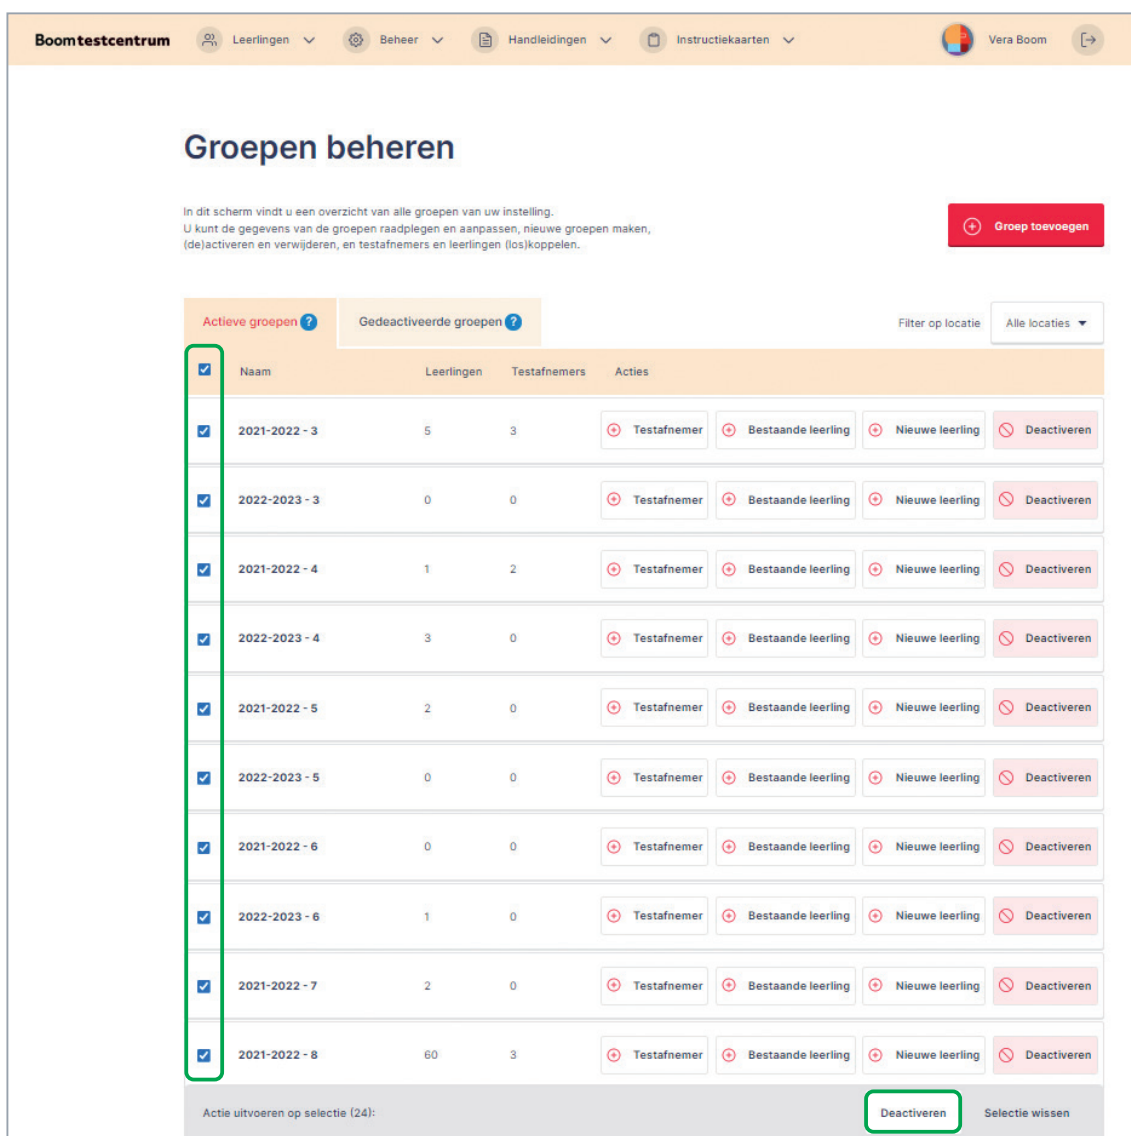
Boomtestcentrum Leerlingen Beheer Handleidingen Instructiekaarten Vera Boom

Groepen beheren

In dit scherm vindt u een overzicht van alle groepen van uw instelling.
U kunt de gegevens van de groepen raadplegen en aanpassen, nieuwe groepen maken, (de)activeren en verwijderen, en testafnemers en leerlingen (los)koppelen.

Groep toevoegen

Actieve groepen ? Gedeactiveerde groepen ?

Filter op locatie Alle locaties

| | Naam | Leerlingen | Testafnemers | Acties | | | |
|---|---|---|---|---|---|---|---|
| | 2021-2022 - 3 | 5 | 3 | Testafnemer | Bestaande leerling | Nieuwe leerling | Deactiveren |
| | 2022-2023 - 3 | 0 | 0 | Testafnemer | Bestaande leerling | Nieuwe leerling | Deactiveren |
| | 2021-2022 - 4 | 1 | 2 | Testafnemer | Bestaande leerling | Nieuwe leerling | Deactiveren |
| | 2022-2023 - 4 | 3 | 0 | Testafnemer | Bestaande leerling | Nieuwe leerling | Deactiveren |
| | 2021-2022 - 5 | 2 | 0 | Testafnemer | Bestaande leerling | Nieuwe leerling | Deactiveren |
| | 2022-2023 - 5 | 0 | 0 | Testafnemer | Bestaande leerling | Nieuwe leerling | Deactiveren |
| | 2021-2022 - 6 | 0 | 0 | Testafnemer | Bestaande leerling | Nieuwe leerling | Deactiveren |
| | 2022-2023 - 6 | 1 | 0 | Testafnemer | Bestaande leerling | Nieuwe leerling | Deactiveren |
| | 2021-2022 - 7 | 2 | 0 | Testafnemer | Bestaande leerling | Nieuwe leerling | Deactiveren |
| | 2021-2022 - 8 | 60 | 3 | Testafnemer | Bestaande leerling | Nieuwe leerling | Deactiveren |

Actie uitvoeren op selectie (24): Deactiveren Selectie wissen